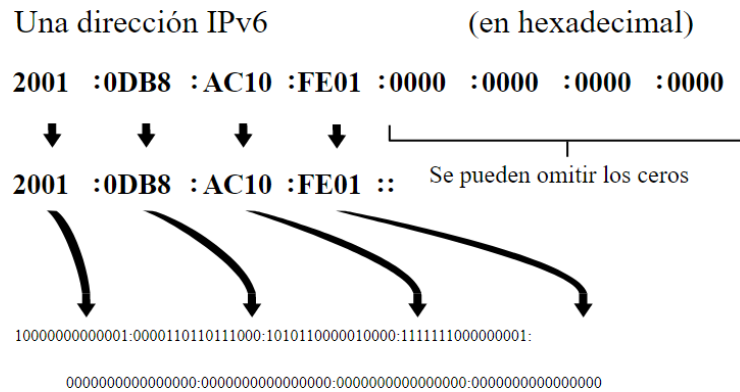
Una dirección IPv6 (en hexadecimal)

2001 :0DB8 :AC10 :FE01 :0000 :0000 :0000 :0000

Se pueden omitir los ceros

2001 :0DB8 :AC10 :FE01 ::

10000000000001:0000110110111000:1010110000010000:1111111000000001:

0000000000000000:0000000000000000:0000000000000000:0000000000000000